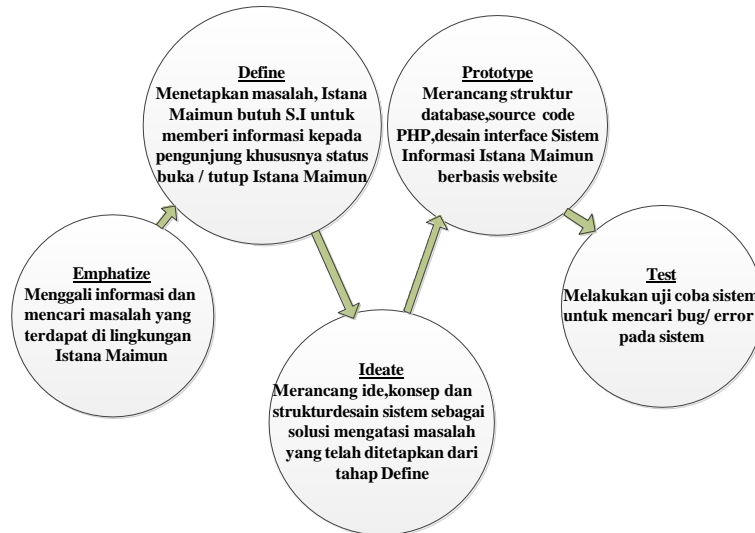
Emphatize
Menggali informasi dan mencari masalah yang terdapat di lingkungan Istana Maimun

Define
Menetapkan masalah, Istana Maimun butuh S.I untuk memberi informasi kepada pengunjung khususnya status buka / tutup Istana Maimun

Ideate
Merancang ide,konsep dan strukturdesain sistem sebagai solusi mengatasi masalah yang telah ditetapkan dari tahap Define

Prototype
Merancang struktur database,source code PHP,desain interface Sistem Informasi Istana Maimun berbasis website

Test
Melakukan uji coba sistem untuk mencari bug/ error pada sistem